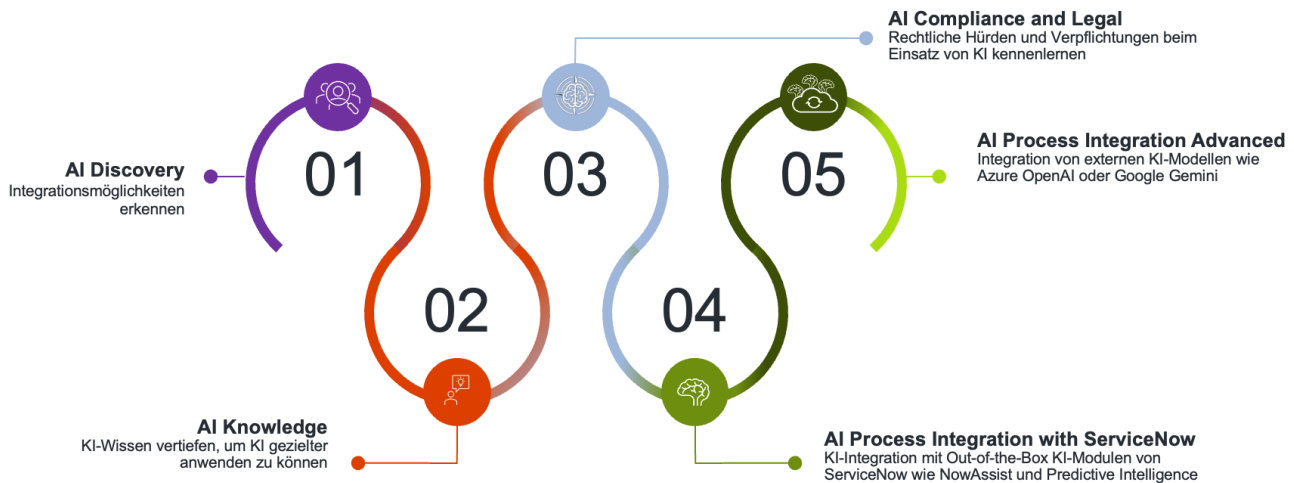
AI Discovery
Integrationsmöglichkeiten erkennen

01

02

AI Knowledge
KI-Wissen vertiefen, um KI gezielter anwenden zu können

AI Compliance and Legal
Rechtliche Hürden und Verpflichtungen beim Einsatz von KI kennenlernen

03

04

AI Process Integration with ServiceNow
KI-Integration mit Out-of-the-Box KI-Modulen von ServiceNow wie NowAssist und Predictive Intelligence

05

AI Process Integration Advanced
Integration von externen KI-Modellen wie Azure OpenAI oder Google Gemini